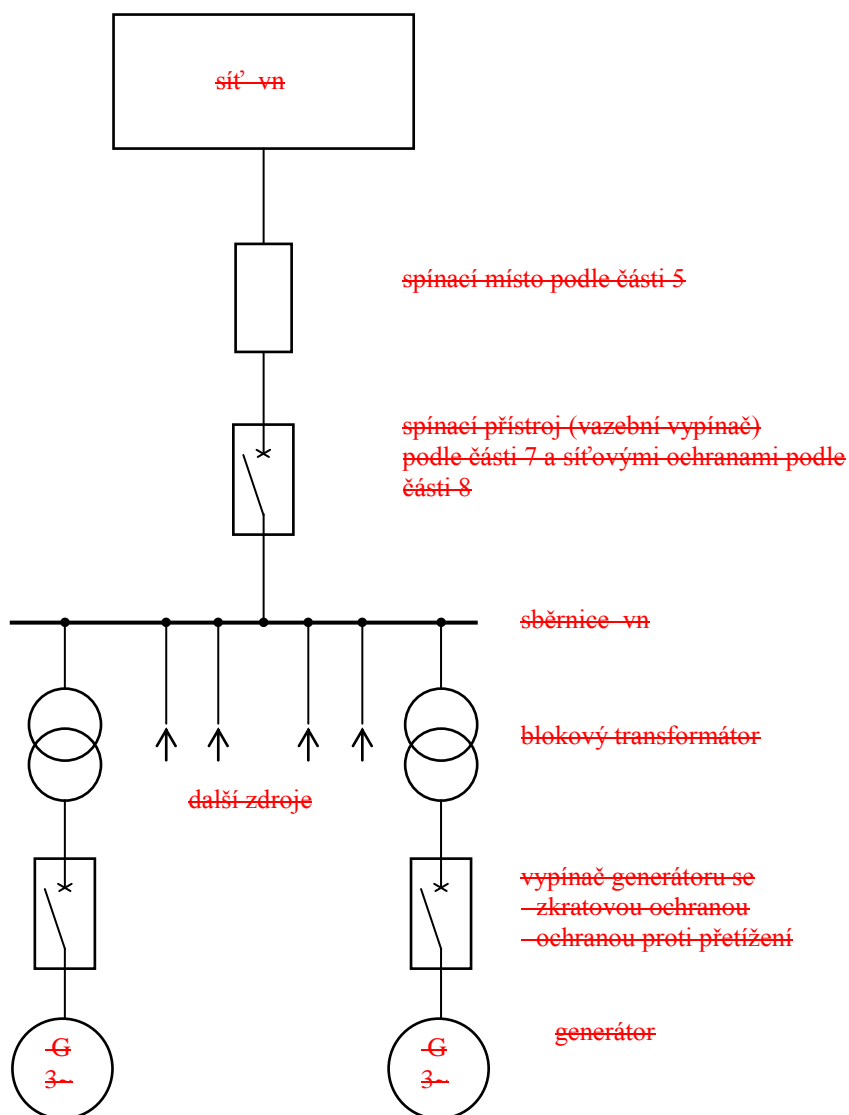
síť vn

spínací místo podle části 5

spínací přístroj (vazební vypínač) podle části 7 a síťovými ochranami podle části 8

sběrnice vn

blokový transformátor

další zdroje

vypínač generátoru se
- zkratovou ochranou
- ochranou proti přetížení

G
3~

G
3~

generátor